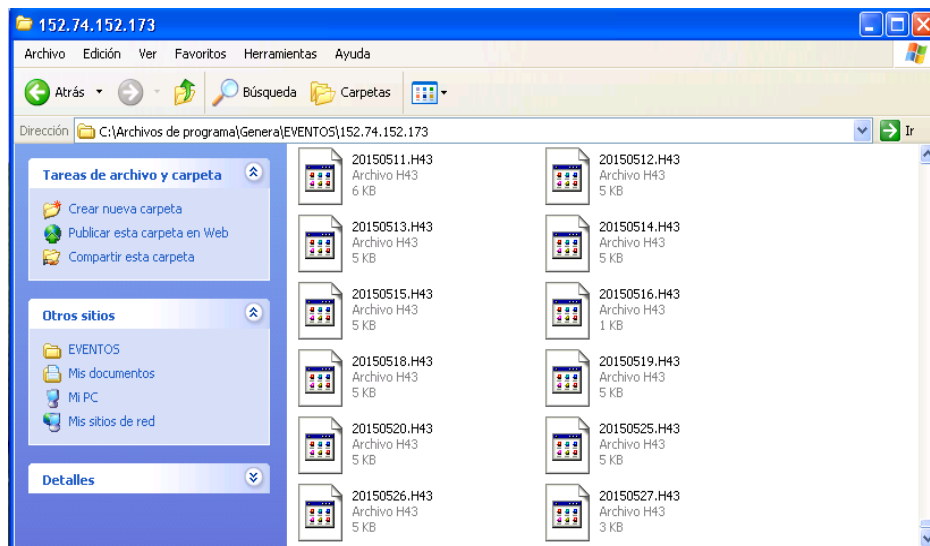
152.74.152.173

Archivo Edición Ver Favoritos Herramientas Ayuda

Atrás Búsqueda Carpetas

Dirección C:\Archivos de programa\Genera\EVENTOS\152.74.152.173 Ir

Tareas de archivo y carpeta

Crear nueva carpeta
Publicar esta carpeta en Web
Compartir esta carpeta

Otros sitios

EVENTOS
Mis documentos
Mi PC
Mis sitios de red

Detalles

20150511.H43
Archivo H43
6 KB

20150512.H43
Archivo H43
5 KB

20150513.H43
Archivo H43
5 KB

20150514.H43
Archivo H43
5 KB

20150515.H43
Archivo H43
5 KB

20150516.H43
Archivo H43
1 KB

20150518.H43
Archivo H43
5 KB

20150519.H43
Archivo H43
5 KB

20150520.H43
Archivo H43
5 KB

20150525.H43
Archivo H43
5 KB

20150526.H43
Archivo H43
5 KB

20150527.H43
Archivo H43
3 KB